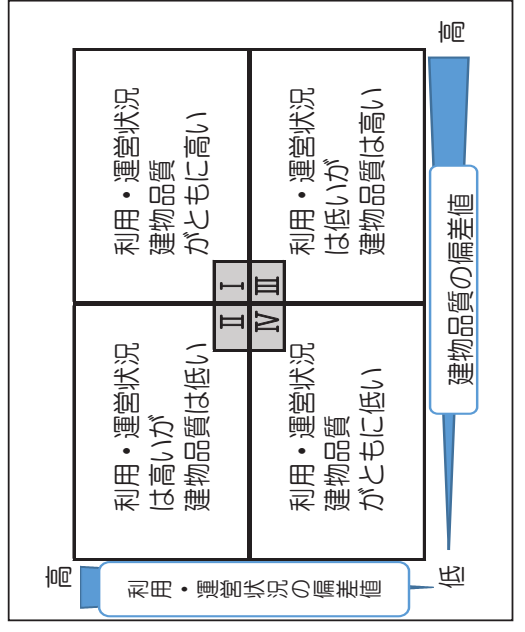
高

利用・運営状況建物品質がともに高い

利用・運営状況は低いが建物品質は高い

I

III

II

IV

利用・運営状況は高いが建物品質は低い

利用・運営状況建物品質がともに低い

建物品質の偏差値

高

利用・運営状況の偏差値

低